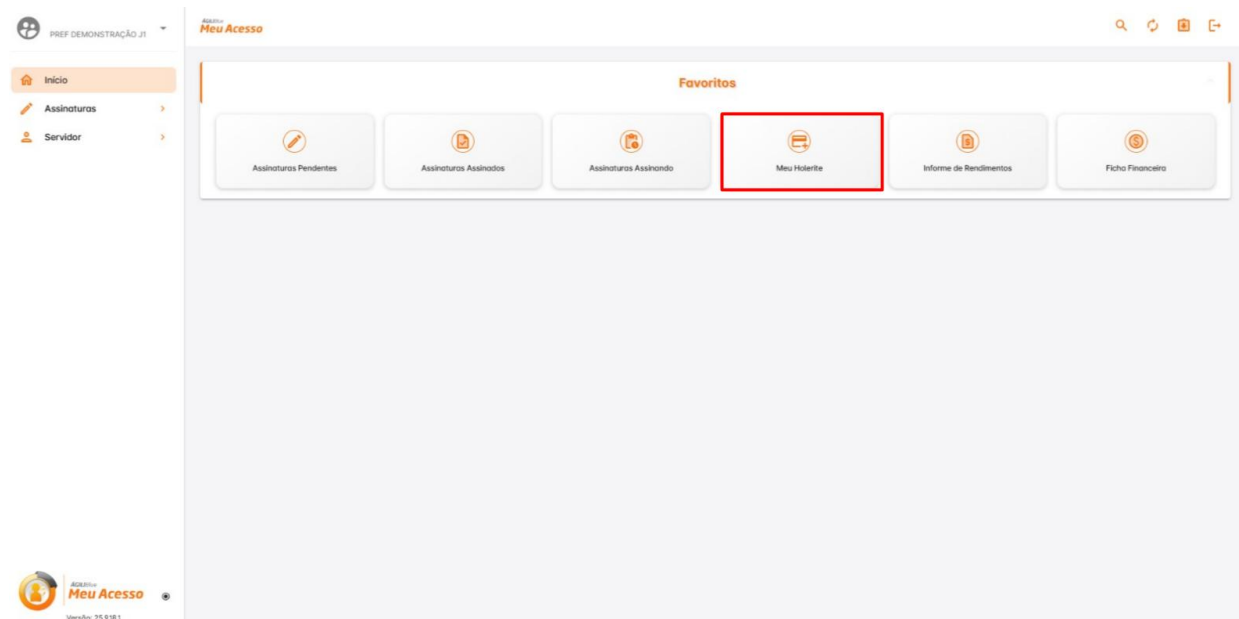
PREF DEMONSTRAÇÃO J1

Início
Assinaturas
Servidor

AGILI
Meu Acesso

Favoritos

Assinaturas Pendentes
Assinaturas Assinados
Assinaturas Assinando
Meu Holerite
Informe de Rendimentos
Ficha Financeira

AGILI
Meu Acesso
Versão: 25.918.1